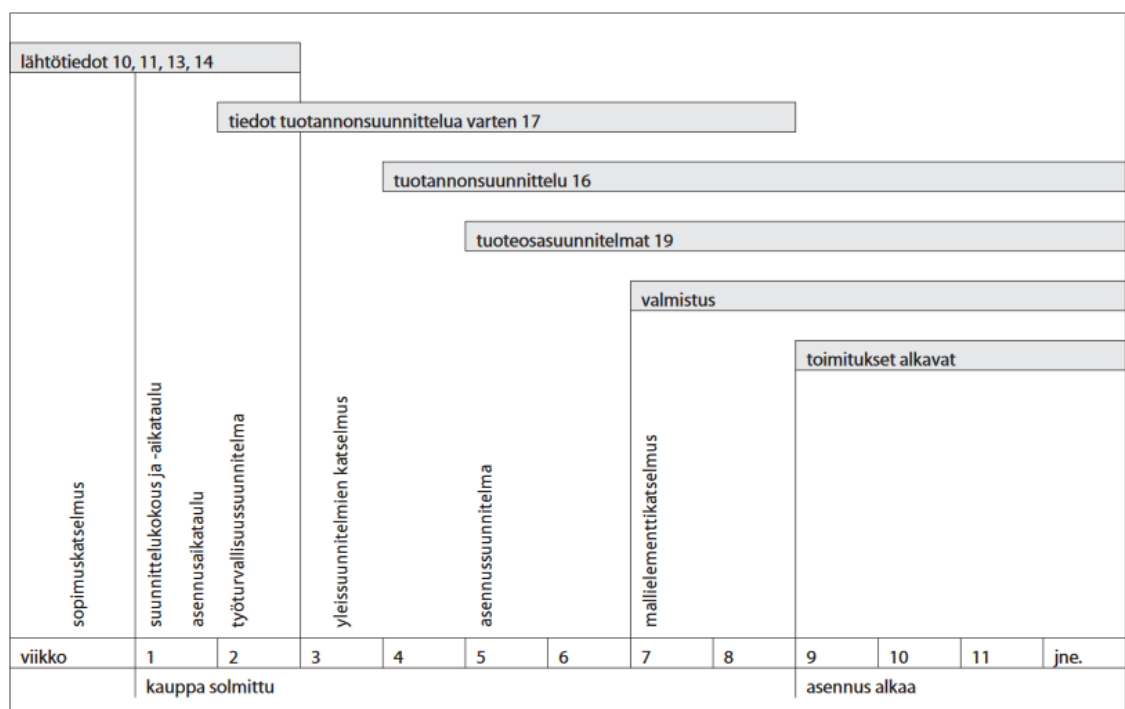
lähtötiedot 10, 11, 13, 14

tiedot tuotannonsuunnittelua varten 17

tuotannonsuunnittelu 16

tuoteosasuunnitelmat 19

valmistus

toimitukset alkavat

sopimuskatselmus

suunnittelukokous ja -aikataulu

asennusaikataulu

työturvallisuussuunnitelma

yleissuunnitelmien katselmus

asennussuunnitelma

mallielementtikatselmus

| viikko | 1 | 2 | 3 | 4 | 5 | 6 | 7 | 8 | 9 | 10 | 11 | jne. |
|---|---|---|---|---|---|---|---|---|---|---|---|---|

kauppa solmittu

asennus alkaa